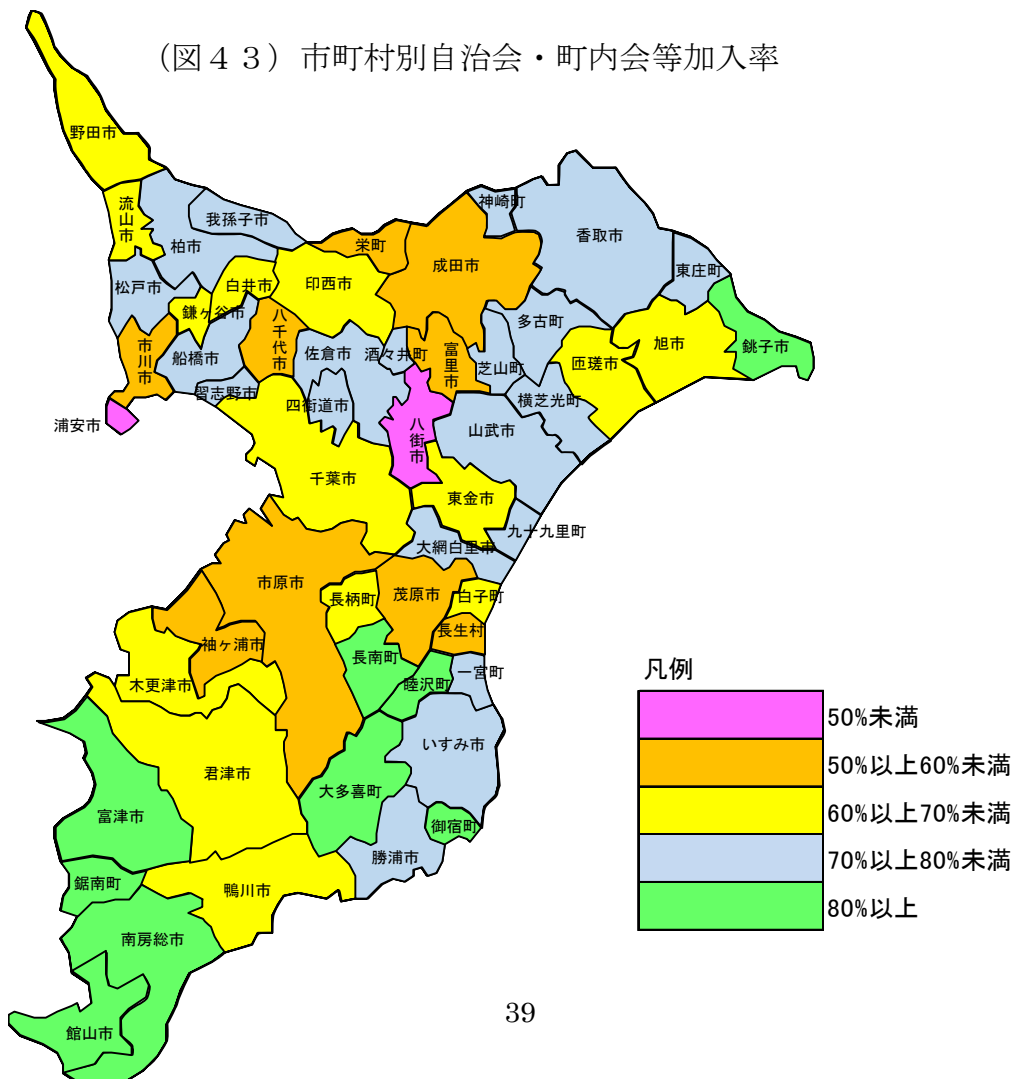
（図４３）市町村別自治会・町内会等加入率

野田市
流山市
我孫子市
柏市
神崎町
香取市
栄町
成田市
東庄町
松戸市
白井市
印西市
銚子市
鎌ヶ谷市
多古町
旭市
市川市
八千代市
佐倉市
酒々井町
富里市
匝瑳市
船橋市
芝山町
習志野市
横芝光町
四街道市
浦安市
八街市
山武市
千葉市
東金市
九十九里町
大網白里市
市原市
長柄町
茂原市
白子町
袖ヶ浦市
長生村
長南町
一宮町
木更津市
睦沢町
いすみ市
君津市
大多喜町
富津市
御宿町
勝浦市
鋸南町
鴨川市
南房総市
館山市

凡例
50%未満
50%以上60%未満
60%以上70%未満
70%以上80%未満
80%以上

39